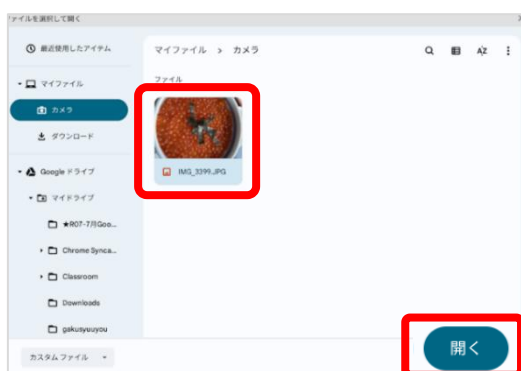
ファイルを選択して開く

最近使用したアイテム

マイファイル

カメラ

ダウンロード

Google ドライブ

マイドライブ

★R07-7月Goo...

Chrome Synca...

Classroom

Downloads

gakusyuuyou

マイファイル > カメラ

ファイル

IMG_3399.JPG

カスタム ファイル

開く